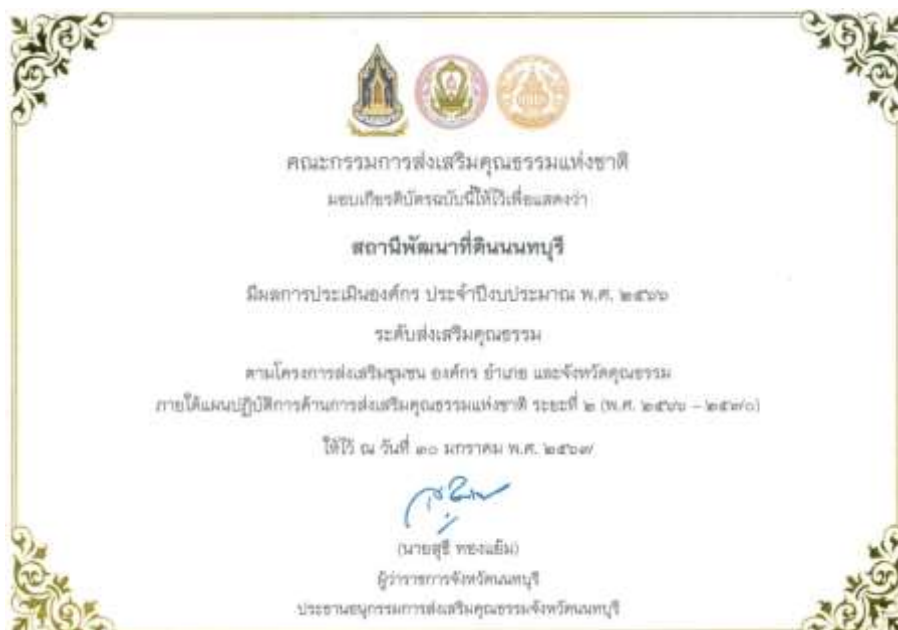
คณะกรรมการส่งเสริมคุณธรรมแห่งชาติ

มอบเกียรติบัตรฉบับนี้ให้ไว้เพื่อแสดงว่า

สถานีพัฒนาที่ดินนนทบุรี

มีผลการประเมินองค์กร ประจำปีงบประมาณ พ.ศ. ๒๕๖๖

ระดับส่งเสริมคุณธรรม

ตามโครงการส่งเสริมชุมชน องค์กร อำเภอ และจังหวัดคุณธรรม

ภายใต้แผนปฏิบัติการด้านการส่งเสริมคุณธรรมแห่งชาติ ระยะที่ ๒ (พ.ศ. ๒๕๖๖ – ๒๕๗๐)

ให้ไว้ ณ วันที่ ๓๐ มกราคม พ.ศ. ๒๕๖๗

(นายสุธี ทองแย้ม)

ผู้ว่าราชการจังหวัดนนทบุรี

ประธานอนุกรรมการส่งเสริมคุณธรรมจังหวัดนนทบุรี